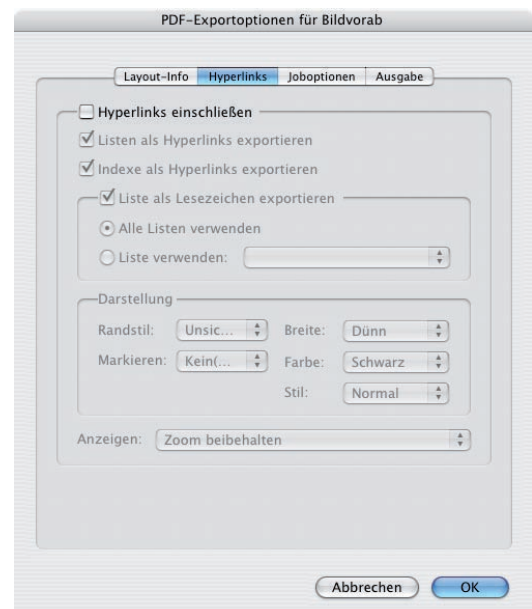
PDF-Exportoptionen für Bildvorab

Layout-Info | Hyperlinks | Joboptionen | Ausgabe

Hyperlinks einschließen

Listen als Hyperlinks exportieren

Indexe als Hyperlinks exportieren

Liste als Lesezeichen exportieren

Alle Listen verwenden

Liste verwenden:

Darstellung

Randstil: Unsic...

Breite: Dünn

Markieren: Kein(...

Farbe: Schwarz

Stil: Normal

Anzeigen: Zoom beibehalten

Abbrechen

OK